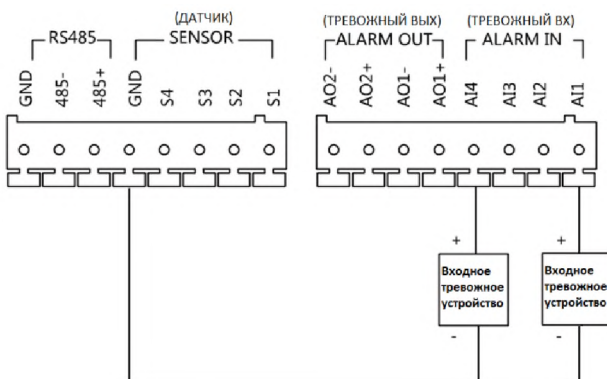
RS485

(ДАТЧИК)
SENSOR

GND 485- 485+ GND S4 S3 S2 S1

(ТРЕВОЖНЫЙ ВЫХ)
ALARM OUT

(ТРЕВОЖНЫЙ ВХ)
ALARM IN

AO2- AO2+ AO1- AO1+ AI4 AI3 AI2 AI1

+
Входное тревожное устройство
-

+
Входное тревожное устройство
-